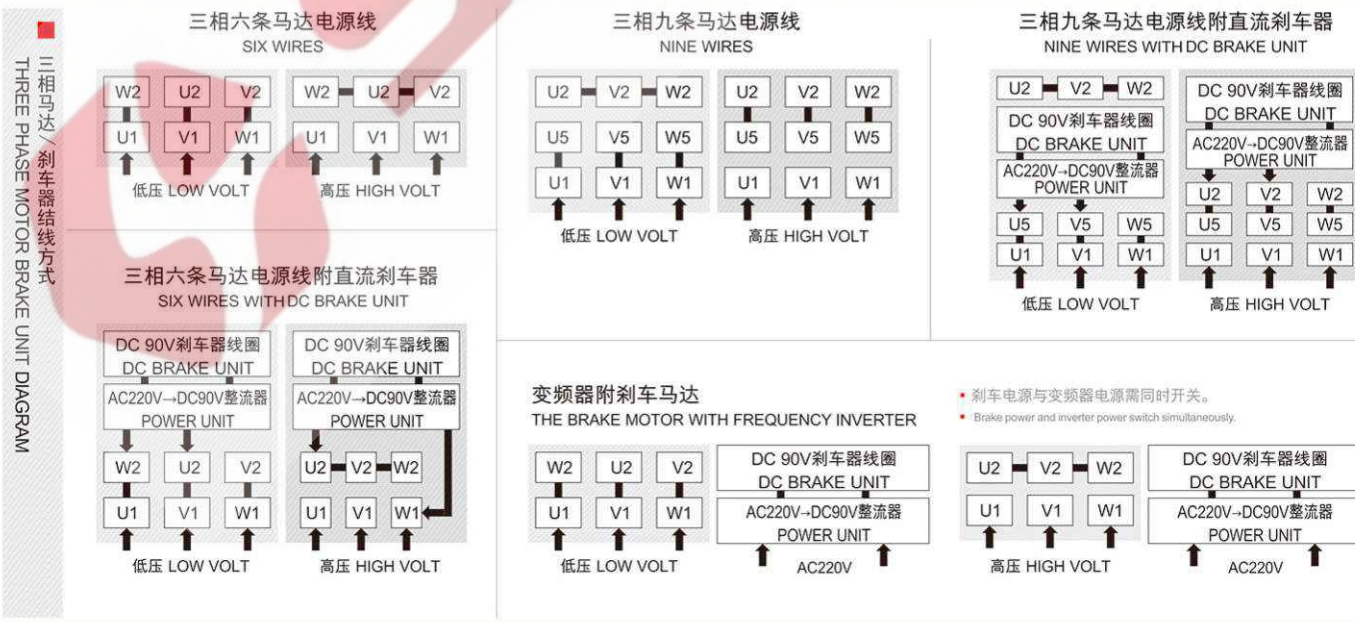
三相马达／刹车器结线方式
THREE PHASE MOTOR BRAKE UNIT DIAGRAM

三相六条马达电源线
SIX WIRES

W2 U2 V2
U1 V1 W1
低压 LOW VOLT

W2 U2 V2
U1 V1 W1
高压 HIGH VOLT

三相九条马达电源线
NINE WIRES

U2 V2 W2
U5 V5 W5
U1 V1 W1
低压 LOW VOLT

U2 V2 W2
U5 V5 W5
U1 V1 W1
高压 HIGH VOLT

三相九条马达电源线附直流刹车器
NINE WIRES WITH DC BRAKE UNIT

U2 V2 W2
DC 90V刹车器线圈
DC BRAKE UNIT
AC220V→DC90V整流器
POWER UNIT
U5 V5 W5
U1 V1 W1
低压 LOW VOLT

DC 90V刹车器线圈
DC BRAKE UNIT
AC220V→DC90V整流器
POWER UNIT
U2 V2 W2
U5 V5 W5
U1 V1 W1
高压 HIGH VOLT

三相六条马达电源线附直流刹车器
SIX WIRES WITH DC BRAKE UNIT

DC 90V刹车器线圈
DC BRAKE UNIT
AC220V→DC90V整流器
POWER UNIT
W2 U2 V2
U1 V1 W1
低压 LOW VOLT

DC 90V刹车器线圈
DC BRAKE UNIT
AC220V→DC90V整流器
POWER UNIT
U2 V2 W2
U1 V1 W1
高压 HIGH VOLT

变频器附刹车马达
THE BRAKE MOTOR WITH FREQUENCY INVERTER

• 刹车电源与变频器电源需同时开关。
• Brake power and inverter power switch simultaneously.

W2 U2 V2
U1 V1 W1
DC 90V刹车器线圈
DC BRAKE UNIT
AC220V→DC90V整流器
POWER UNIT
低压 LOW VOLT
AC220V

U2 V2 W2
U1 V1 W1
DC 90V刹车器线圈
DC BRAKE UNIT
AC220V→DC90V整流器
POWER UNIT
高压 HIGH VOLT
AC220V